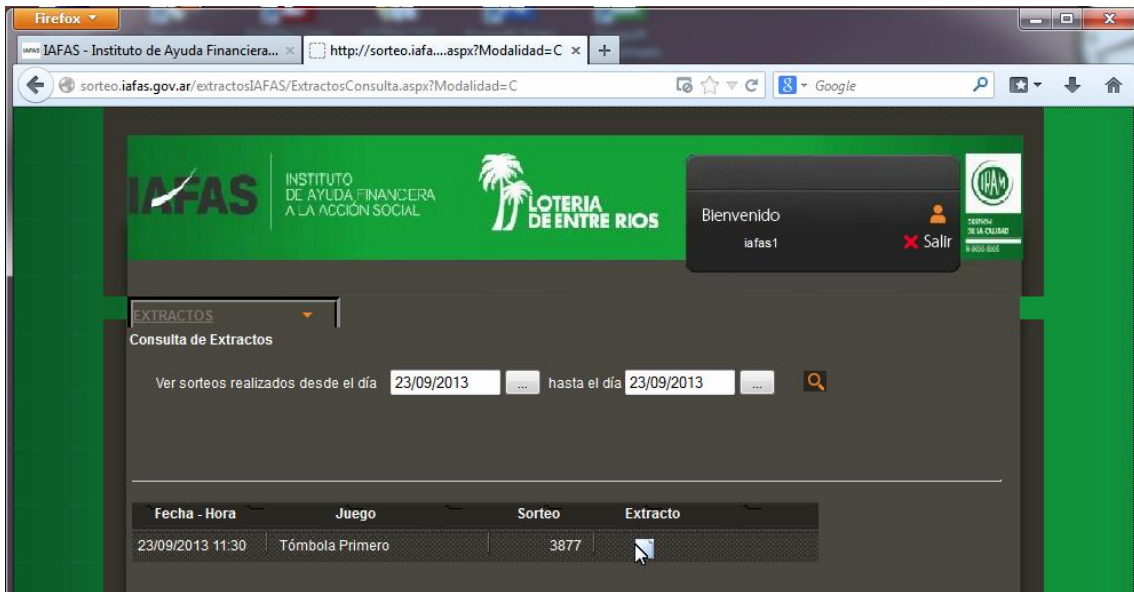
Firefox

IAFAS - Instituto de Ayuda Financiera... ×

http://sorteo.iafa....aspx?Modalidad=C ×

sorteo.iafas.gov.ar/extractosIAFAS/ExtractosConsulta.aspx?Modalidad=C

Google

IAFAS INSTITUTO DE AYUDA FINANCIERA A LA ACCIÓN SOCIAL

LOTERIA DE ENTRE RIOS

Bienvenido

iafas1

Salir

IRAM

EXTRACTOS

Consulta de Extractos

Ver sorteos realizados desde el día 23/09/2013 ... hasta el día 23/09/2013 ...

| Fecha - Hora | Juego | Sorteo | Extracto |
|---|---|---|---|
| 23/09/2013 11:30 | Tómbola Primero | 3877 | |